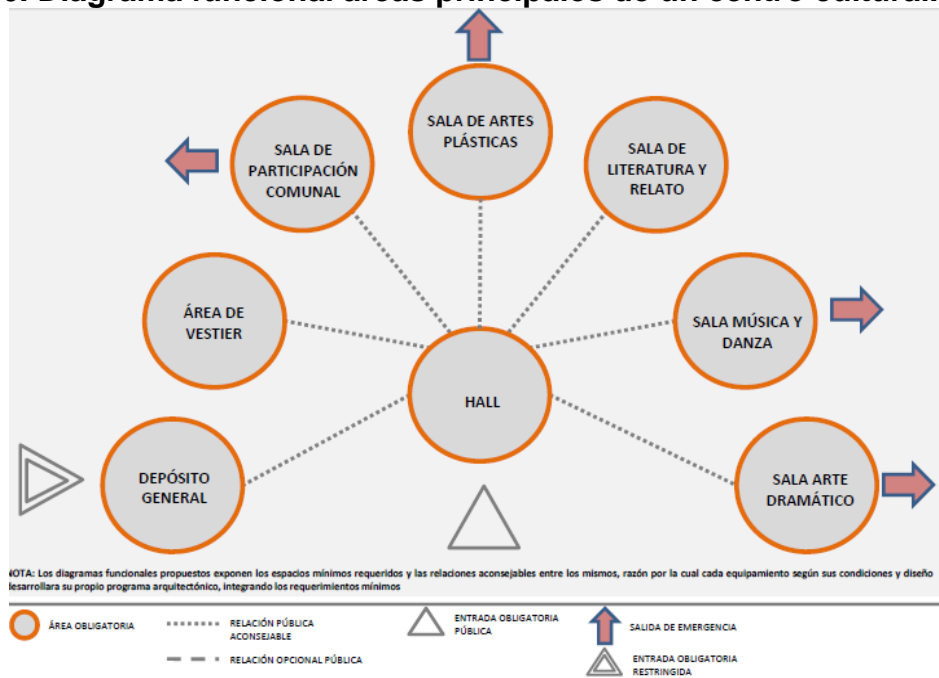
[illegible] Diagrama funcional áreas principales de un centro cultural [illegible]

SALA DE ARTES PLÁSTICAS

SALA DE PARTICIPACIÓN COMUNAL

SALA DE LITERATURA Y RELATO

ÁREA DE VESTIER

SALA MÚSICA Y DANZA

HALL

DEPÓSITO GENERAL

SALA ARTE DRAMÁTICO

NOTA: Los diagramas funcionales propuestos exponen los espacios mínimos requeridos y las relaciones aconsejables entre los mismos, razón por la cual cada equipamiento según sus condiciones y diseño desarrollara su propio programa arquitectónico, integrando los requerimientos mínimos

ÁREA OBLIGATORIA

RELACIÓN PÚBLICA ACONSEJABLE

RELACIÓN OPCIONAL PÚBLICA

ENTRADA OBLIGATORIA PÚBLICA

SALIDA DE EMERGENCIA

ENTRADA OBLIGATORIA RESTRINGIDA